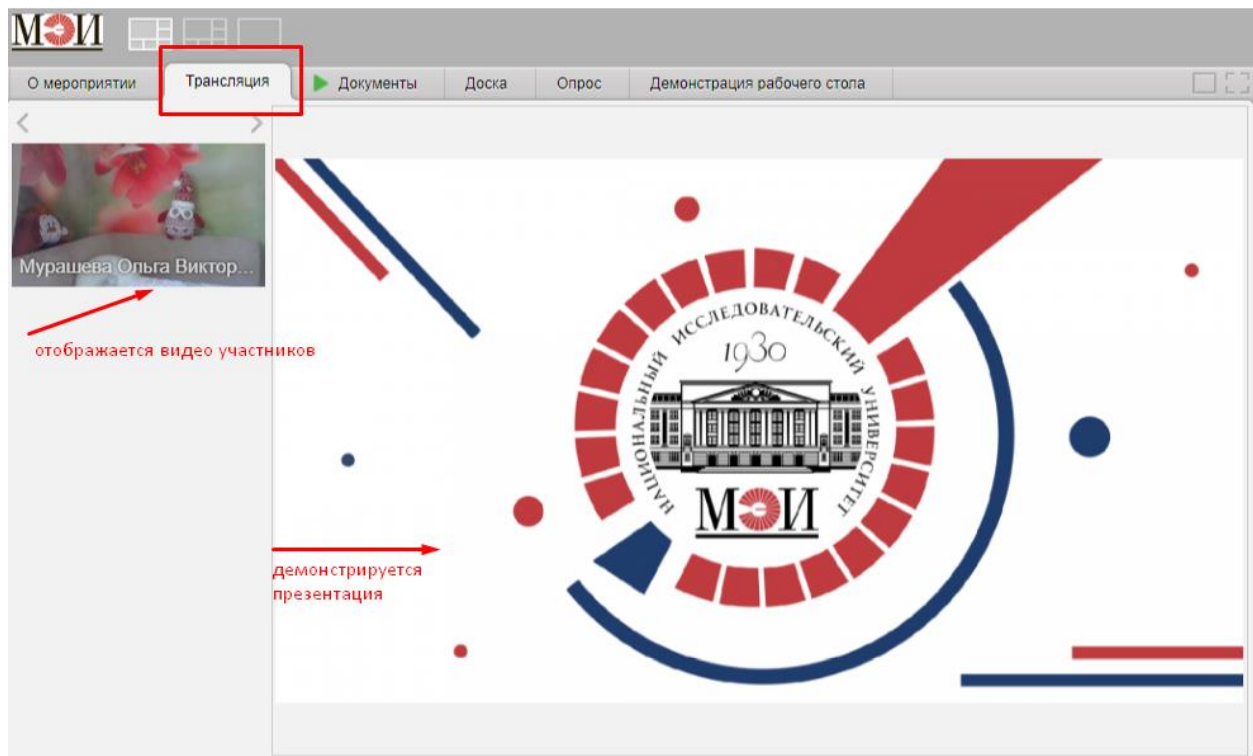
МЭИ

О мероприятии
Трансляция
Документы
Доска
Опрос
Демонстрация рабочего стола

Мурашева Ольга Виктор...

отображается видео участников

демонстрируется презентация

НАЦИОНАЛЬНЫЙ ИССЛЕДОВАТЕЛЬСКИЙ УНИВЕРСИТЕТ
1930
МЭИ